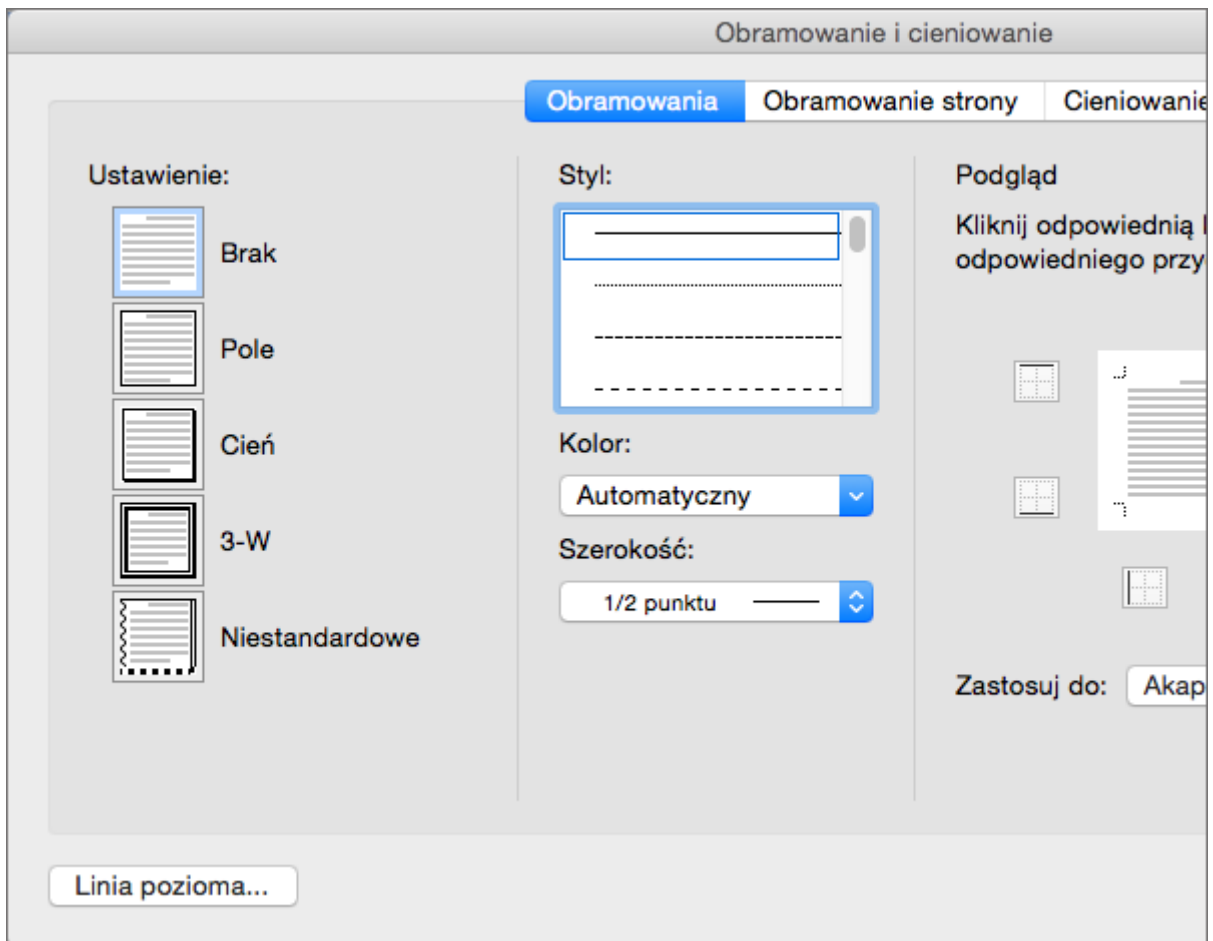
Obramowanie i cieniowanie

Obramowania | Obramowanie strony | Cieniowanie

Ustawienie:

Brak

Pole

Cień

3-W

Niestandardowe

Styl:

Kolor:

Automatyczny

Szerokość:

1/2 punktu

Podgląd

Kliknij odpowiednią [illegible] odpowiedniego przy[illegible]

Zastosuj do: Akap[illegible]

Linia pozioma...